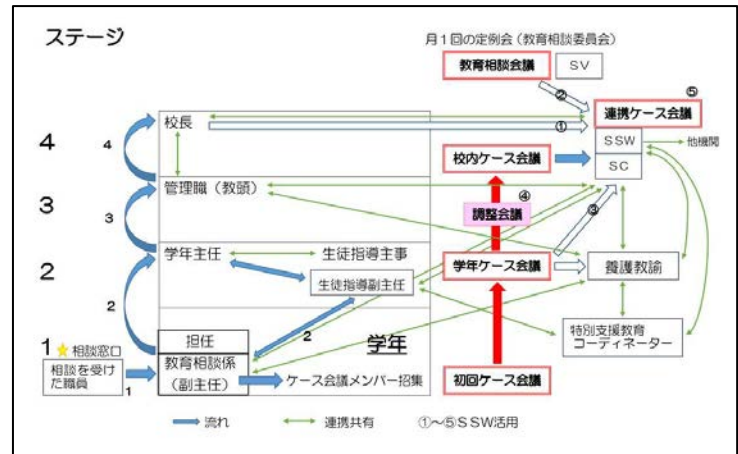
ステージ

月１回の定例会（教育相談委員会）

教育相談会議　SV

⑤
②
連携ケース会議

4　4　校長　①

SSW　他機関
SC

校内ケース会議

3　3　管理職（教頭）

④
調整会議
③

2　学年主任　生徒指導主事

学年ケース会議　養護教諭

2　生徒指導副主任

特別支援教育コーディネーター

1 ★ 相談窓口
相談を受けた職員　1

担任
教育相談係（副主任）　2　学年

ケース会議メンバー招集

初回ケース会議

流れ　連携共有　①～⑤SSW活用